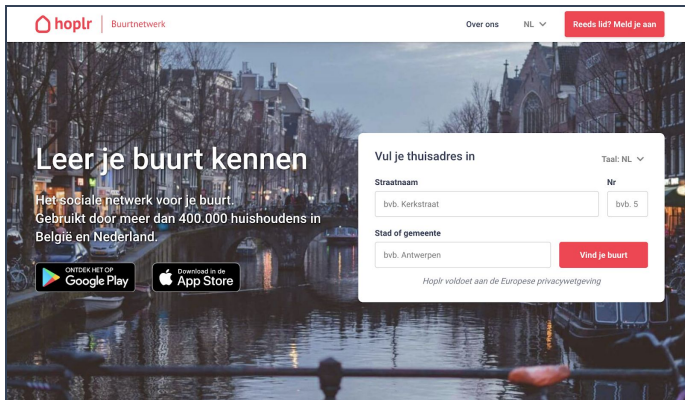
hoplr | Buurtnetwerk

Over ons NL

Reeds lid? Meld je aan

Leer je buurt kennen

Het sociale netwerk voor je buurt.
Gebruikt door meer dan 400.000 huishoudens in België en Nederland.

ONTDEK HET OP Google Play

Download in de App Store

Vul je thuisadres in

Taal: NL

Straatnaam

bvb. Kerkstraat

Nr

bvb. 5

Stad of gemeente

bvb. Antwerpen

Vind je buurt

Hoplr voldoet aan de Europese privacywetgeving